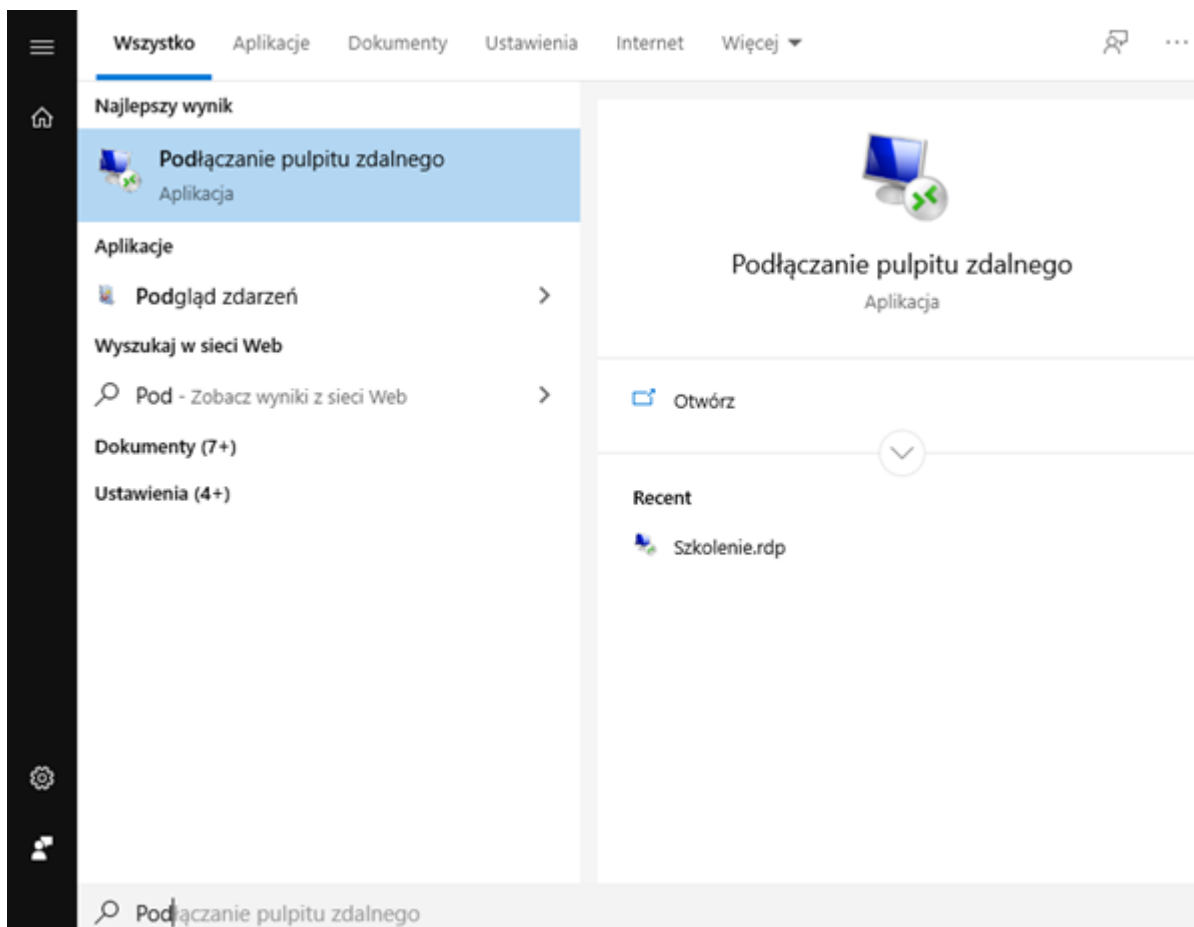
Wszystko Aplikacje Dokumenty Ustawienia Internet Więcej ▾ ···

Najlepszy wynik

Podłączanie pulpitu zdalnego
Aplikacja

Aplikacje

Podgląd zdarzeń >

Wyszukaj w sieci Web

Pod - Zobacz wyniki z sieci Web >

Dokumenty (7+)

Ustawienia (4+)

Podłączanie pulpitu zdalnego
Aplikacja

Otwórz

Recent

Szkolenie.rdp

Podłączanie pulpitu zdalnego